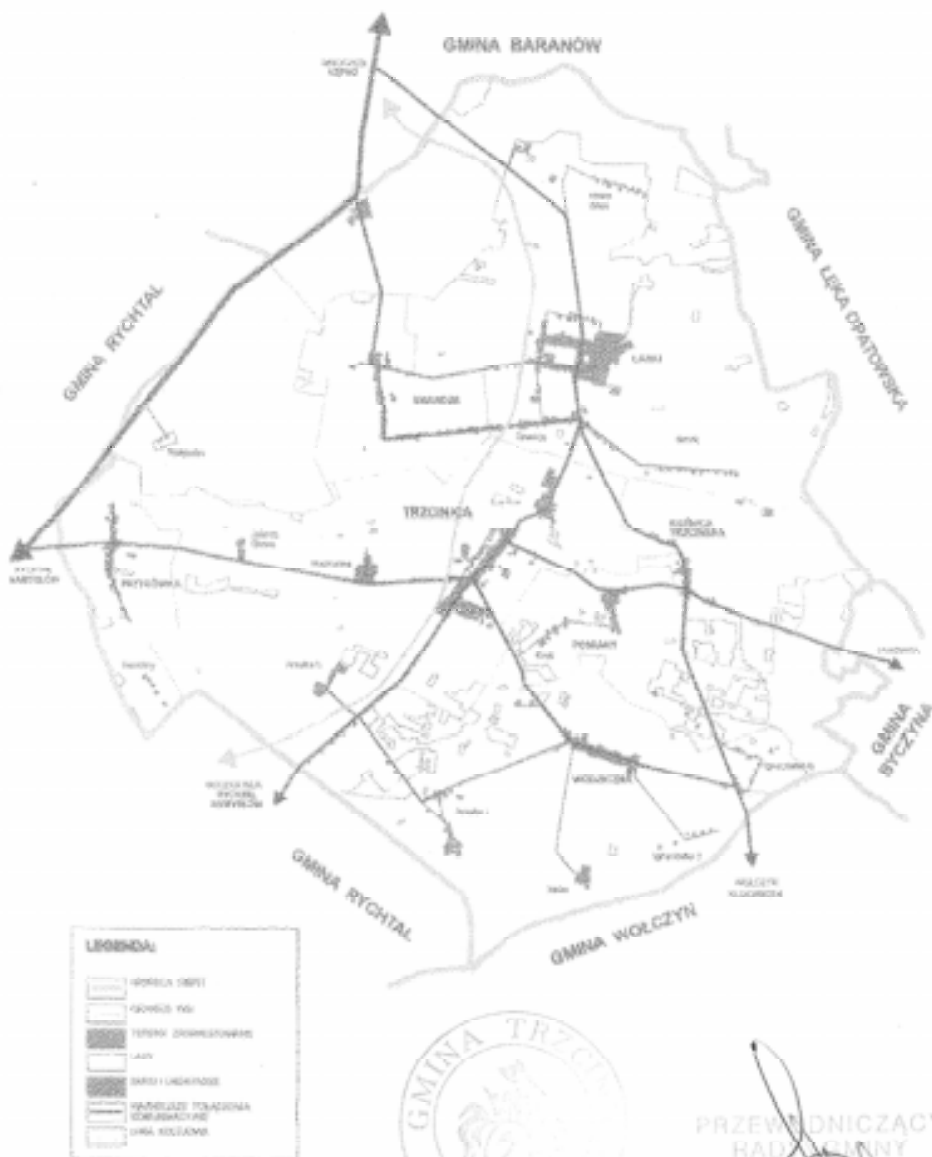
GMINA BARANÓW

GMINA ŁĘKA OPATOWSKA

GMINA RYCHTAL

ŁASKI

SMARDZE

TRZCINICA

KUŹNICA TRZCIŃSKA

PRZYBYSZÓWKA

PEŁKI

WODZICZNA

GMINA BYCZYNA

GMINA RYCHTAL

GMINA WOŁCZYN

LEGENDA:

GMINA TRZC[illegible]

PRZEWODNICZĄCY RADY GMINY